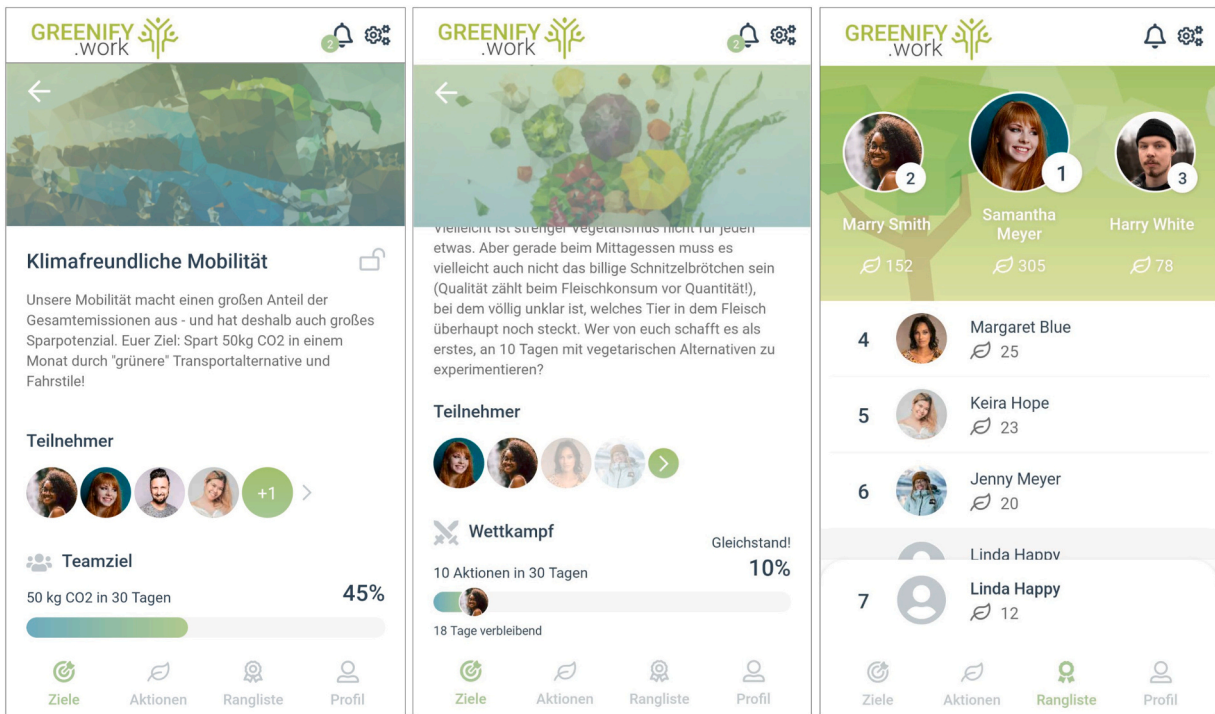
GREENIFY .work

2

Klimafreundliche Mobilität

Unsere Mobilität macht einen großen Anteil der Gesamtemissionen aus - und hat deshalb auch großes Sparpotenzial. Euer Ziel: Spart 50kg CO2 in einem Monat durch "grünere" Transportalternative und Fahrstile!

Teilnehmer

+1

Teamziel

50 kg CO2 in 30 Tagen

45%

Ziele Aktionen Rangliste Profil

GREENIFY .work

2

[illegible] etwas. Aber gerade beim Mittagessen muss es vielleicht auch nicht das billige Schnitzelbrötchen sein (Qualität zählt beim Fleischkonsum vor Quantität!), bei dem völlig unklar ist, welches Tier in dem Fleisch überhaupt noch steckt. Wer von euch schafft es als erstes, an 10 Tagen mit vegetarischen Alternativen zu experimentieren?

Teilnehmer

Wettkampf

Gleichstand!

10 Aktionen in 30 Tagen

10%

18 Tage verbleibend

Ziele Aktionen Rangliste Profil

GREENIFY .work

2 Marry Smith 152

1 Samantha Meyer 305

3 Harry White 78

4 Margaret Blue 25

5 Keira Hope 23

6 Jenny Meyer 20

Linda Happy

7 Linda Happy 12

Ziele Aktionen Rangliste Profil